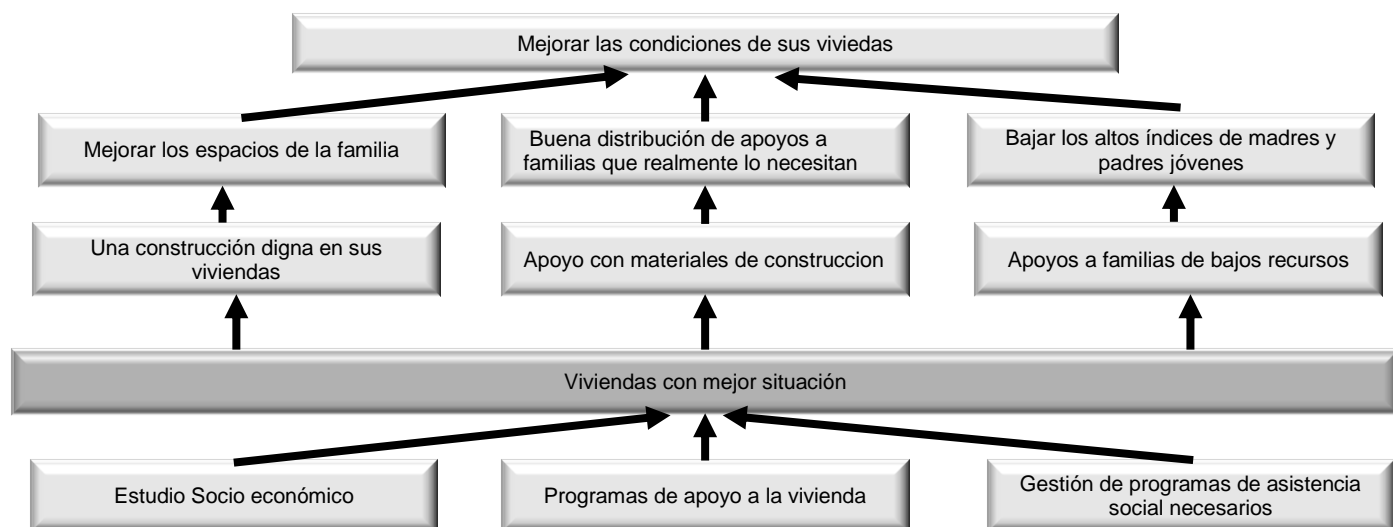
Mejorar las condiciones de sus viviedas

Mejorar los espacios de la familia

Buena distribución de apoyos a familias que realmente lo necesitan

Bajar los altos índices de madres y padres jóvenes

Una construcción digna en sus viviendas

Apoyo con materiales de construccion

Apoyos a familias de bajos recursos

Viviendas con mejor situación

Estudio Socio económico

Programas de apoyo a la vivienda

Gestión de programas de asistencia social necesarios